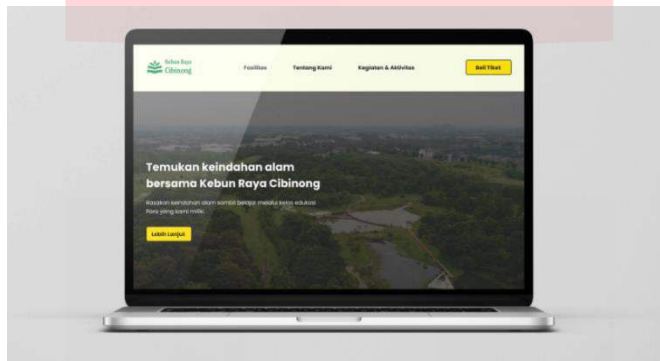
Kebun Raya Cibinong

Fasilitas

Tentang Kami

Kegiatan & Aktivitas

Beli Tiket

Temukan keindahan alam bersama Kebun Raya Cibinong

Rasakan keindahan alam sambil belajar melalui kelas edukasi flora yang kami miliki.

Lebih Lanjut